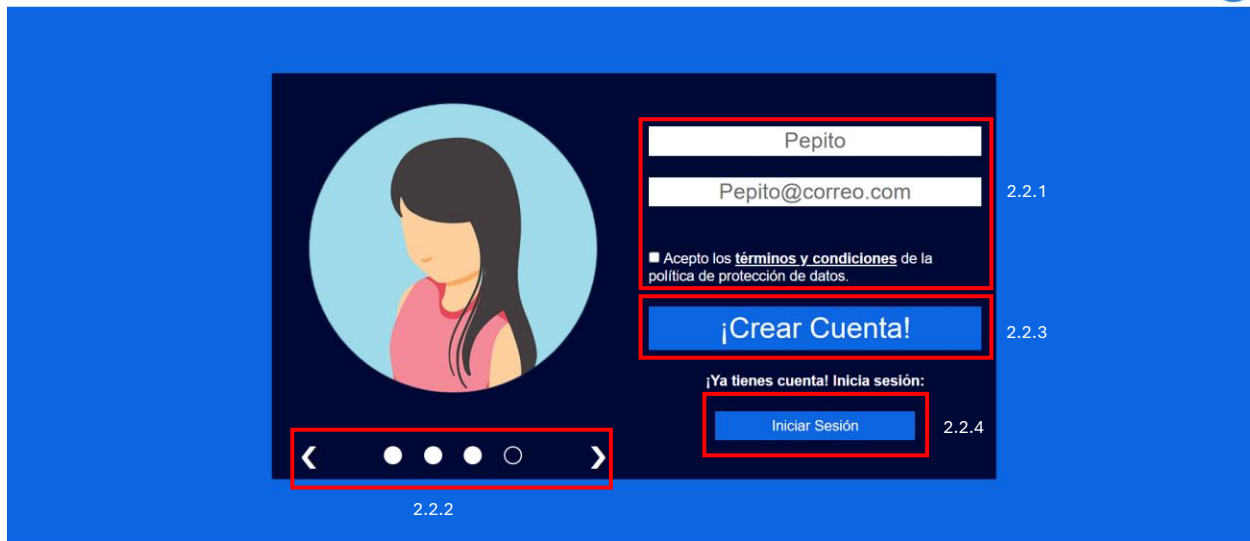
Pepito

Pepito@correo.com

2.2.1

Acepto los **términos y condiciones** de la política de protección de datos.

¡Crear Cuenta!

2.2.3

¡Ya tienes cuenta! Inicia sesión:

Iniciar Sesión

2.2.4

‹ ● ● ● ○ ›

2.2.2